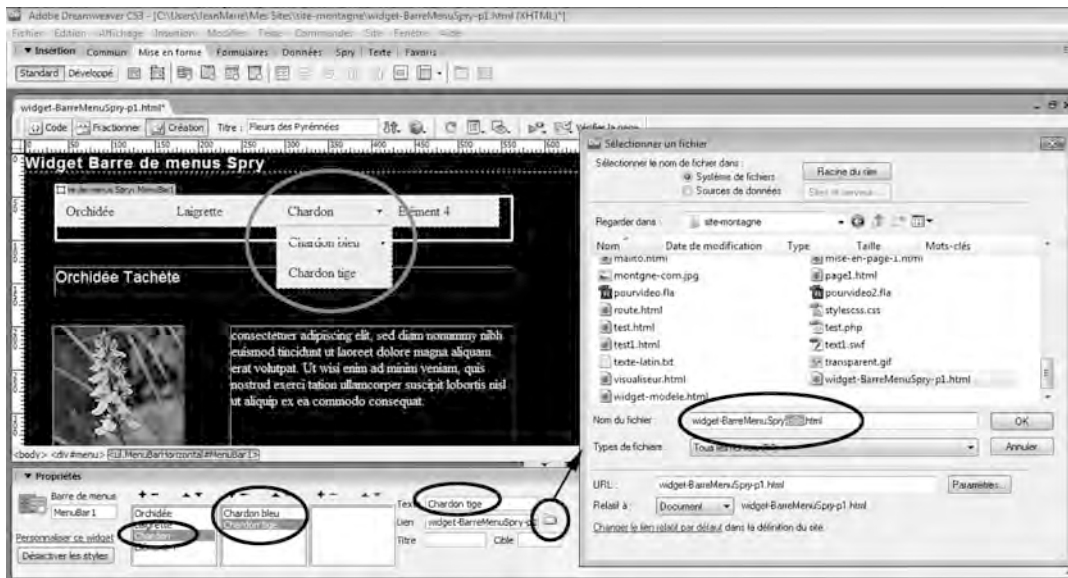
Adobe Dreamweaver CS3 - [C:\Users\JeanMarie\Mes Sites\site-montagne\widget-BarreMenuSpry-p1.html (XHTML)*]
Fichier Edition Affichage Insertion Modifier Texte Commandes Site Fenêtre Aide
▼ Insertion Commun Mise en forme Formulaires Données Spry Texte Favoris
Standard Développé

widget-BarreMenuSpry-p1.html*
Code Fractionner Création Titre : Fleurs des Pyrénées
Vérifier la page

Widget Barre de menus Spry
Barre de menus Spry: MenuBar1
Orchidée Laigrette Chardon Elément 4
Chardon bleu
Chardon tige

Orchidée Tachète

consectetuer adipiscing elit, sed diam nonummy nibh euismod tincidunt ut laoreet dolore magna aliquam erat volutpat. Ut wisi enim ad minim veniam, quis nostrud exerci tation ullamcorper suscipit lobortis nisl ut aliquip ex ea commodo consequat.

<body> <div#menu> <ul.MenuBarHorizontal#MenuBar1>

▼ Propriétés
Barre de menus
MenuBar1
Personnaliser ce widget
Désactiver les styles
Orchidée
Laigrette
Chardon
Elément 4
Chardon bleu
Chardon tige
Texte Chardon tige
Lien widget-BarreMenuSpry-p1
Titre
Cible

Sélectionner un fichier
Sélectionner le nom de fichier dans :
Système de fichiers
Sources de données
Racine du site
Sites et serveurs...
Regarder dans : site-montagne
Nom Date de modification Type Taille Mots-clés
mailto.html
montgne-com.jpg
pourvideo.fla
route.html
test.html
test1.html
texte-latin.txt
visualiseur.html
widget-modele.html
mise-en-page-1.html
page1.html
pourvideo2.fla
stylescss.css
test.php
text1.swf
transparent.gif
widget-BarreMenuSpry-p1.html
Nom du fichier : widget-BarreMenuSpry-p1.html
OK
Types de fichiers : Tous les fichiers (*.*)
Annuler
URL : widget-BarreMenuSpry-p1.html
Paramètres...
Relatif à : Document widget-BarreMenuSpry-p1.html
Changer le lien relatif par défaut dans la définition du site.